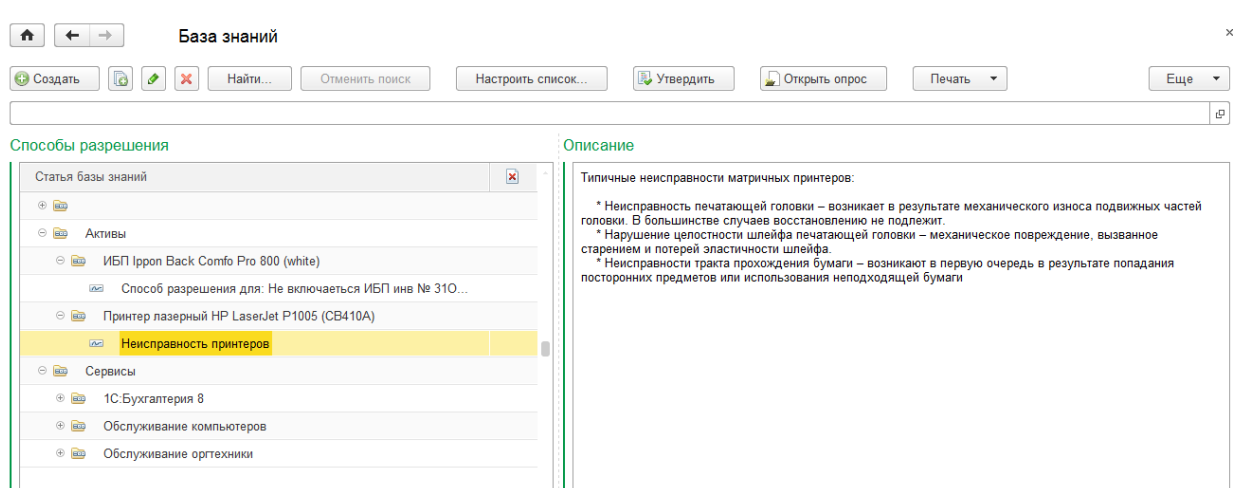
База знаний

×

Создать

Найти...

Отменить поиск

Настроить список...

Утвердить

Открыть опрос

Печать

Еще

Способы разрешения

Статья базы знаний

Активы

ИБП Ippon Back Comfo Pro 800 (white)

Способ разрешения для: Не включается ИБП инв № 31О...

Принтер лазерный HP LaserJet P1005 (CB410A)

Неисправность принтеров

Сервисы

1С:Бухгалтерия 8

Обслуживание компьютеров

Обслуживание оргтехники

Описание

Типичные неисправности матричных принтеров:

* Неисправность печатающей головки – возникает в результате механического износа подвижных частей головки. В большинстве случаев восстановлению не подлежит.
* Нарушение целостности шлейфа печатающей головки – механическое повреждение, вызванное старением и потерей эластичности шлейфа.
* Неисправности тракта прохождения бумаги – возникают в первую очередь в результате попадания посторонних предметов или использования неподходящей бумаги